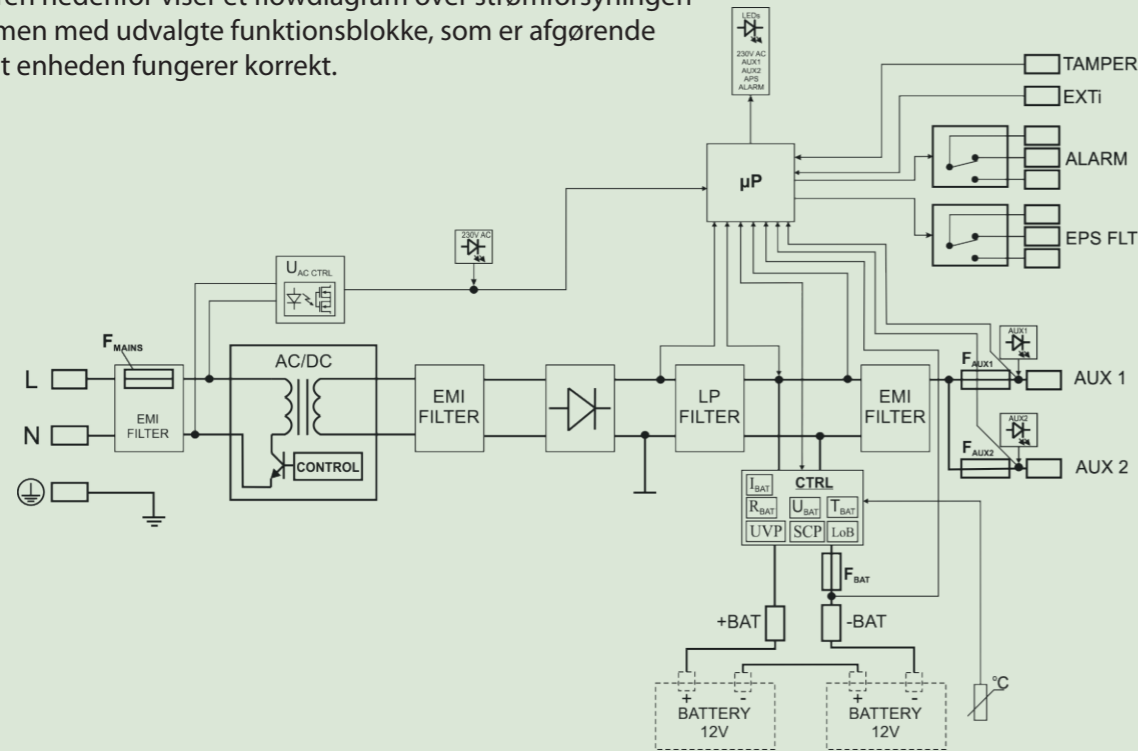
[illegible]en nedenfor viser et flowdiagram over strømforsyningen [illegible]men med udvalgte funktionsblokke, som er afgørende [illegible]t enheden fungerer korrekt.

LEDs
230V AC
AUX1
AUX2
APS
ALARM

TAMPER
EXTi
ALARM
EPS FLT

μP

230V AC

$U_{AC\ CTRL}$

$F_{MAINS}$

L
N

EMI FILTER

AC/DC

CONTROL

EMI FILTER

LP FILTER

EMI FILTER

AUX1
$F_{AUX1}$
AUX 1

AUX2
$F_{AUX2}$
AUX 2

CTRL
$I_{BAT}$
$R_{BAT}$
$U_{BAT}$
$T_{BAT}$
UVP
SCP
LoB

$F_{BAT}$

+BAT
-BAT

BATTERY 12V
BATTERY 12V

°C